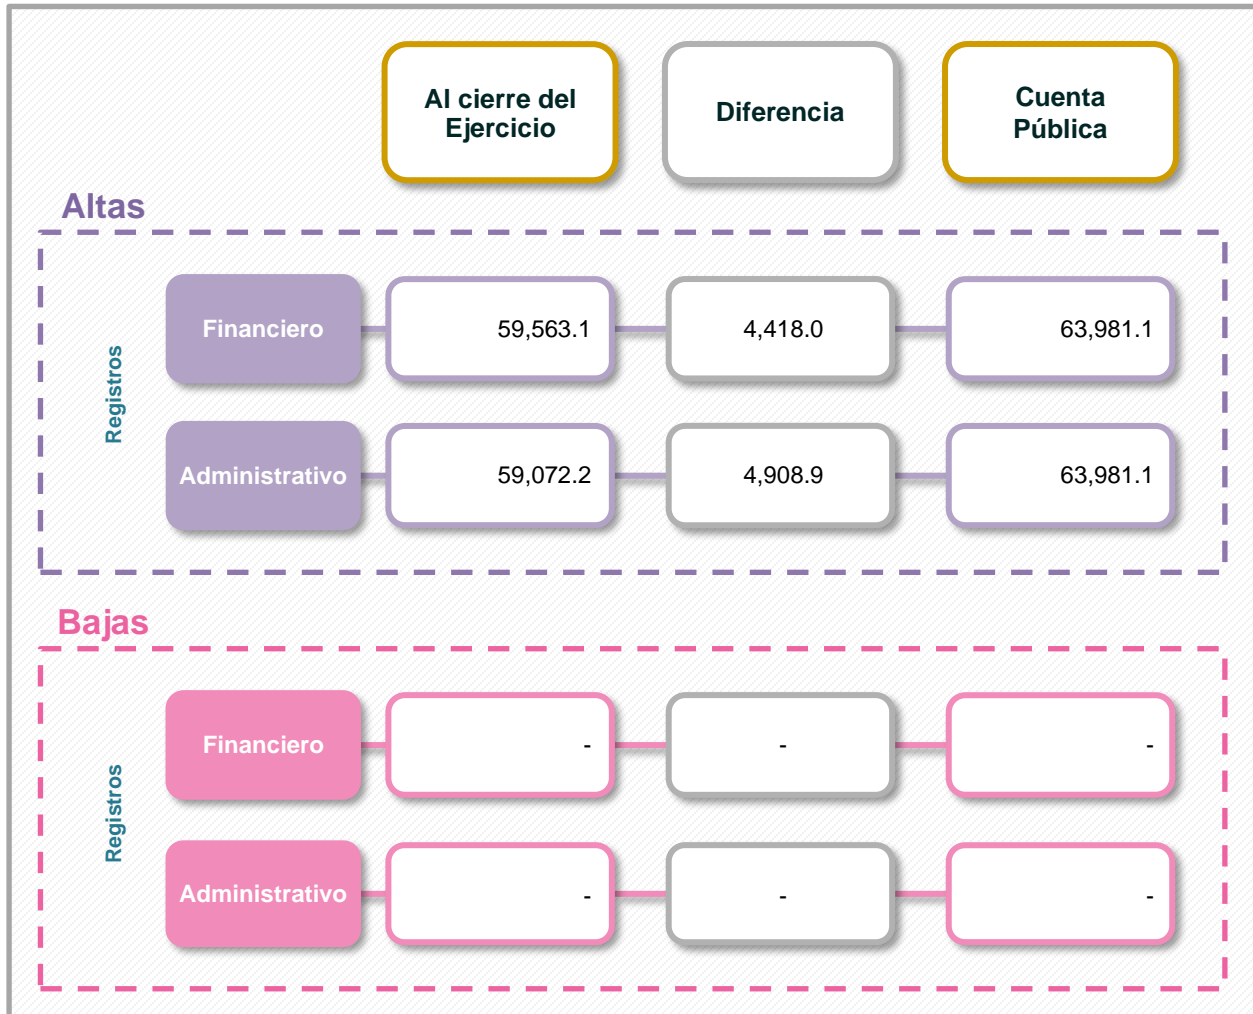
Al cierre del Ejercicio

Diferencia

Cuenta Pública

Altas

Registros

| | Al cierre del Ejercicio | Diferencia | Cuenta Pública |
|---|---|---|---|
| Financiero | 59,563.1 | 4,418.0 | 63,981.1 |
| Administrativo | 59,072.2 | 4,908.9 | 63,981.1 |

Bajas

Registros

| | Al cierre del Ejercicio | Diferencia | Cuenta Pública |
|---|---|---|---|
| Financiero | - | - | - |
| Administrativo | - | - | - |